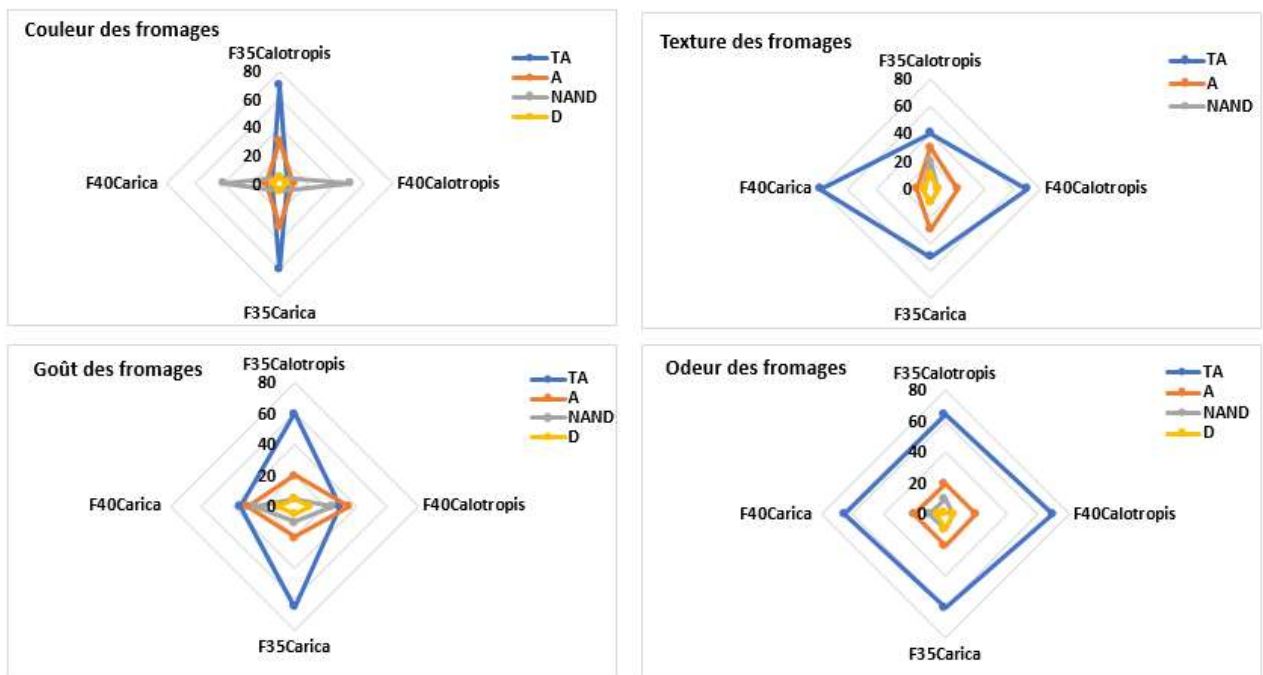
Couleur des fromages

F35Calotropis
80
60
40
20
0
F40Calotropis
F35Carica
F40Carica

TA
A
NAND
D

Texture des fromages

F35Calotropis
80
60
40
20
0
F40Calotropis
F35Carica
F40Carica

TA
A
NAND

Goût des fromages

F35Calotropis
80
60
40
20
0
F40Calotropis
F35Carica
F40Carica

TA
A
NAND
D

Odeur des fromages

F35Calotropis
80
60
40
20
0
F40Calotropis
F35Carica
F40Carica

TA
A
NAND
D